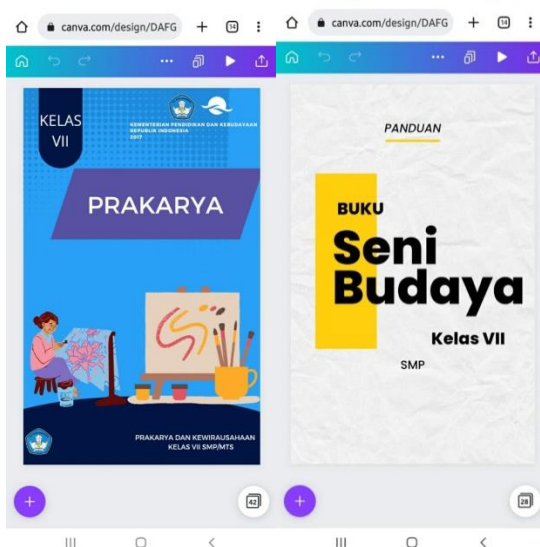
canva.com/design/DAFG

14

KELAS VII

KEMENTERIAN PENDIDIKAN DAN KEBUDAYAAN REPUBLIK INDONESIA 2017

PRAKARYA

PRAKARYA DAN KEWIRAUSAHAAN KELAS VII SMP/MTS

42

canva.com/design/DAFG

14

PANDUAN

BUKU

Seni Budaya

Kelas VII

SMP

28